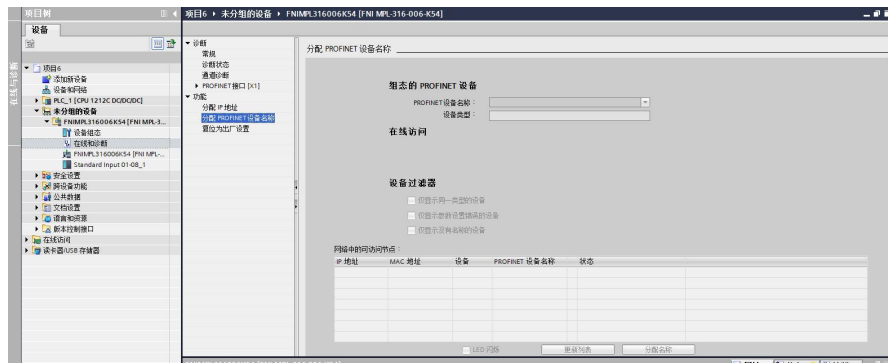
项目树
设备
在线与诊断
▼ 项目6
添加新设备
设备和网络
▶ PLC_1 [CPU 1212C DC/DC/DC]
▼ 未分组的设备
▼ FNIMPL316006K54 [FNI MPL-3...
设备组态
在线和诊断
FNIMPL316006K54 [FNI MPL-...
Standard Input 01-08_1
▶ 安全设置
▶ 跨设备功能
▶ 公共数据
▶ 文档设置
▶ 语言和资源
▶ 版本控制接口
▶ 在线访问
▶ 读卡器/USB 存储器

项目6 ▸ 未分组的设备 ▸ FNIMPL316006K54 [FNI MPL-316-006-K54]

▼ 诊断
常规
诊断状态
通道诊断
▶ PROFINET 接口 [X1]
▼ 功能
分配 IP 地址
分配 PROFINET 设备名称
重置为出厂设置

分配 PROFINET 设备名称

组态的 PROFINET 设备
PROFINET设备名称：
设备类型：

在线访问

设备过滤器
仅显示同一类型的设备
仅显示参数设置错误的设备
仅显示没有名称的设备

网络中的可访问节点：

| IP 地址 | MAC 地址 | 设备 | PROFINET 设备名称 | 状态 |
|---|---|---|---|---|
| | | | | |

LED 闪烁
更新列表
分配名称